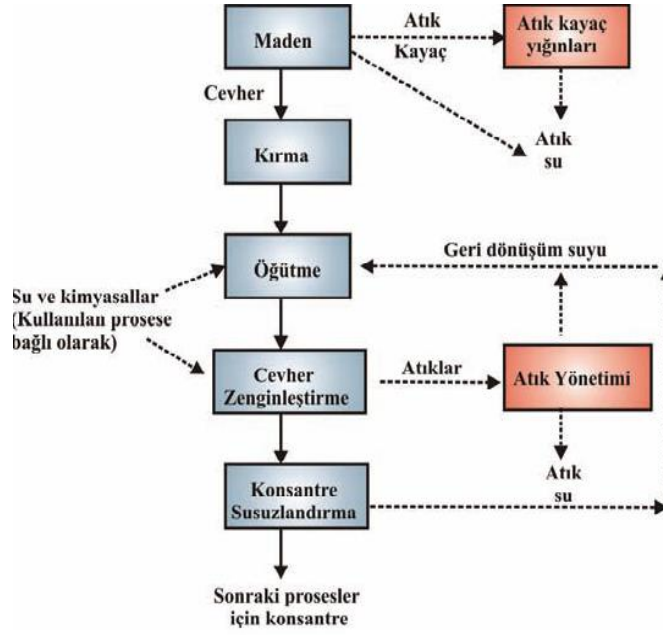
Maden

Atık Kayaç

Atık kayaç yığınları

Cevher

Atık su

Kırma

Öğütme

Geri dönüşüm suyu

Su ve kimyasallar (Kullanılan prosese bağlı olarak)

Cevher Zenginleştirme

Atıklar

Atık Yönetimi

Atık su

Konsantre Susuzlandırma

Sonraki prosesler için konsantre